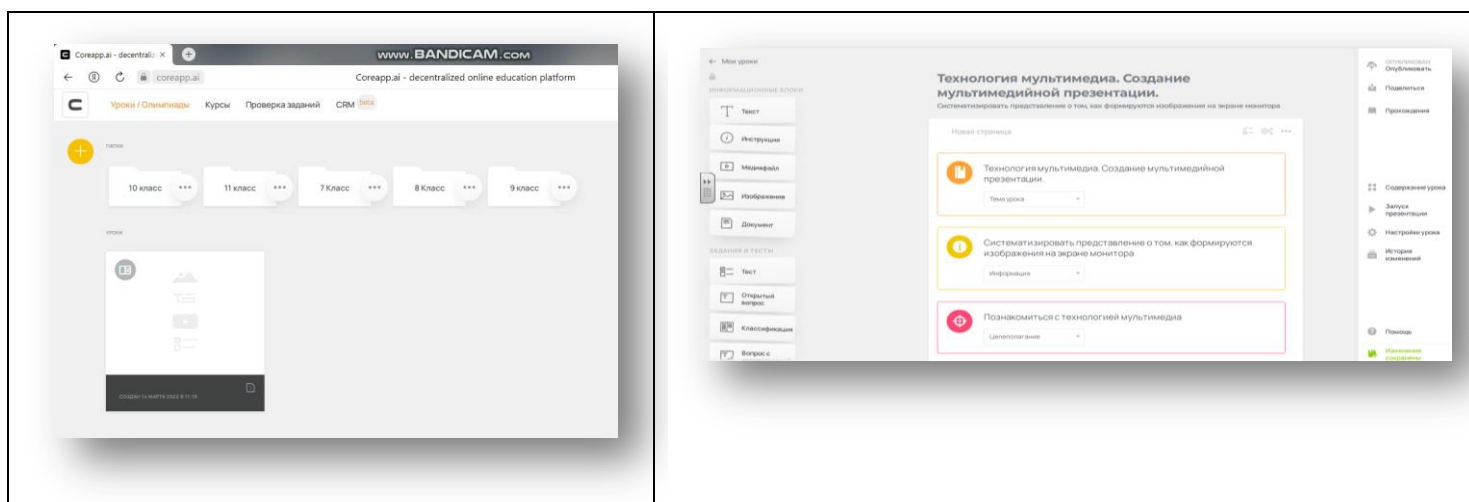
Coreapp.ai - decentraliz ×

www.BANDICAM.com

coreapp.ai

Coreapp.ai - decentralized online education platform

Уроки / Олимпиады Курсы Проверка заданий CRM beta

ПАПКИ

10 класс

11 класс

7 Класс

8 Класс

9 класс

УРОКИ

СОЗДАН 14 МАРТА 2022 В 11:15

← Мои уроки

ИНФОРМАЦИОННЫЕ БЛОКИ

Текст

Инструкция

Медиафайл

Изображение

Документ

ЗАДАНИЯ И ТЕСТЫ

Тест

Открытый вопрос

Классификация

Вопрос с

Технология мультимедиа. Создание мультимедийной презентации.

Систематизировать представление о том, как формируются изображения на экране монитора

Новая страница

Технология мультимедиа. Создание мультимедийной презентации.

Тема урока

Систематизировать представление о том, как формируются изображения на экране монитора

Информация

Познакомиться с технологией мультимедиа

Целеполагание

Опубликовать

Поделиться

Прохождения

Содержание урока

Запуск презентации

Настройки урока

История изменений

Помощь

Изменения сохранены